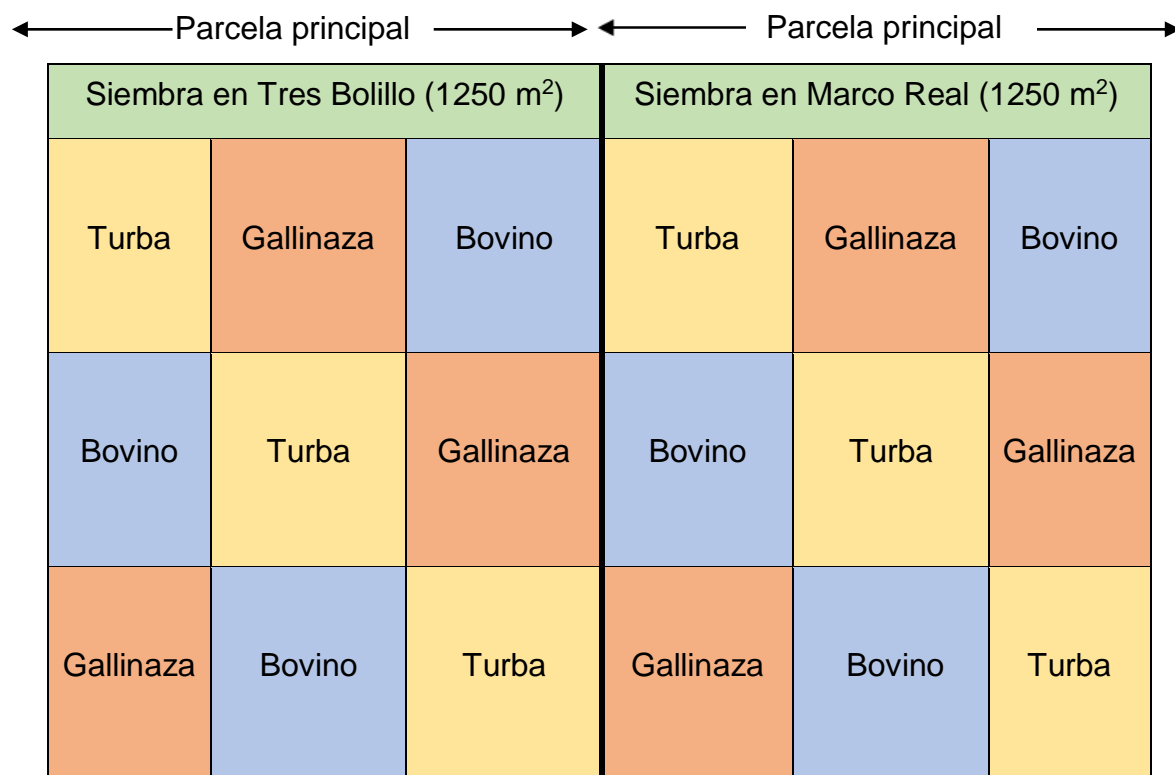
Parcela principal

Parcela principal

| Siembra en Tres Bolillo (1250 m$^2$) | | | Siembra en Marco Real (1250 m$^2$) | | |
|---|---|---|---|---|---|
| Turba | Gallinaza | Bovino | Turba | Gallinaza | Bovino |
| Bovino | Turba | Gallinaza | Bovino | Turba | Gallinaza |
| Gallinaza | Bovino | Turba | Gallinaza | Bovino | Turba |